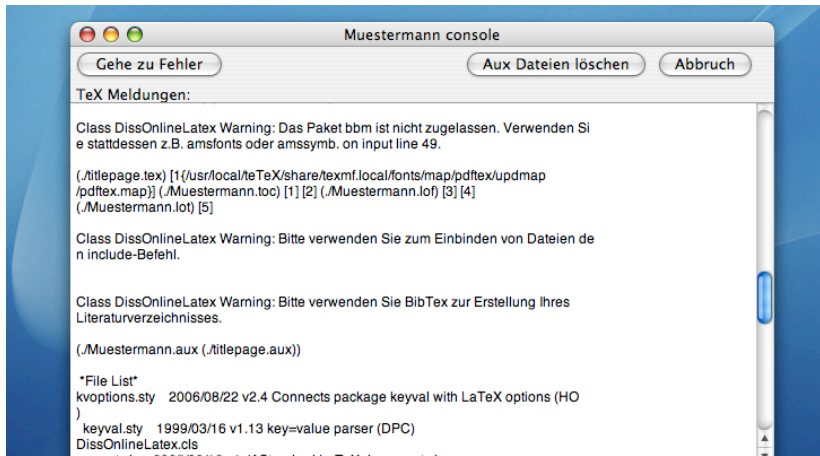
Muestermann console

Gehe zu Fehler

Aux Dateien löschen

Abbruch

TeX Meldungen:

Class DissOnlineLatex Warning: Das Paket bbm ist nicht zugelassen. Verwenden Si e stattdessen z.B. amsfonts oder amssymb. on input line 49.

(./titlepage.tex) [1{/usr/local/teTeX/share/texmf.local/fonts/map/pdftex/updmap /pdftex.map}] (./Muestermann.toc) [1] [2] (./Muestermann.lof) [3] [4] (./Muestermann.lot) [5]

Class DissOnlineLatex Warning: Bitte verwenden Sie zum Einbinden von Dateien de n include-Befehl.

Class DissOnlineLatex Warning: Bitte verwenden Sie BibTex zur Erstellung Ihres Literaturverzeichnisses.

(./Muestermann.aux (./titlepage.aux))

*File List*
kvoptions.sty 2006/08/22 v2.4 Connects package keyval with LaTeX options (HO )
keyval.sty 1999/03/16 v1.13 key=value parser (DPC)
DissOnlineLatex.cls
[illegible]